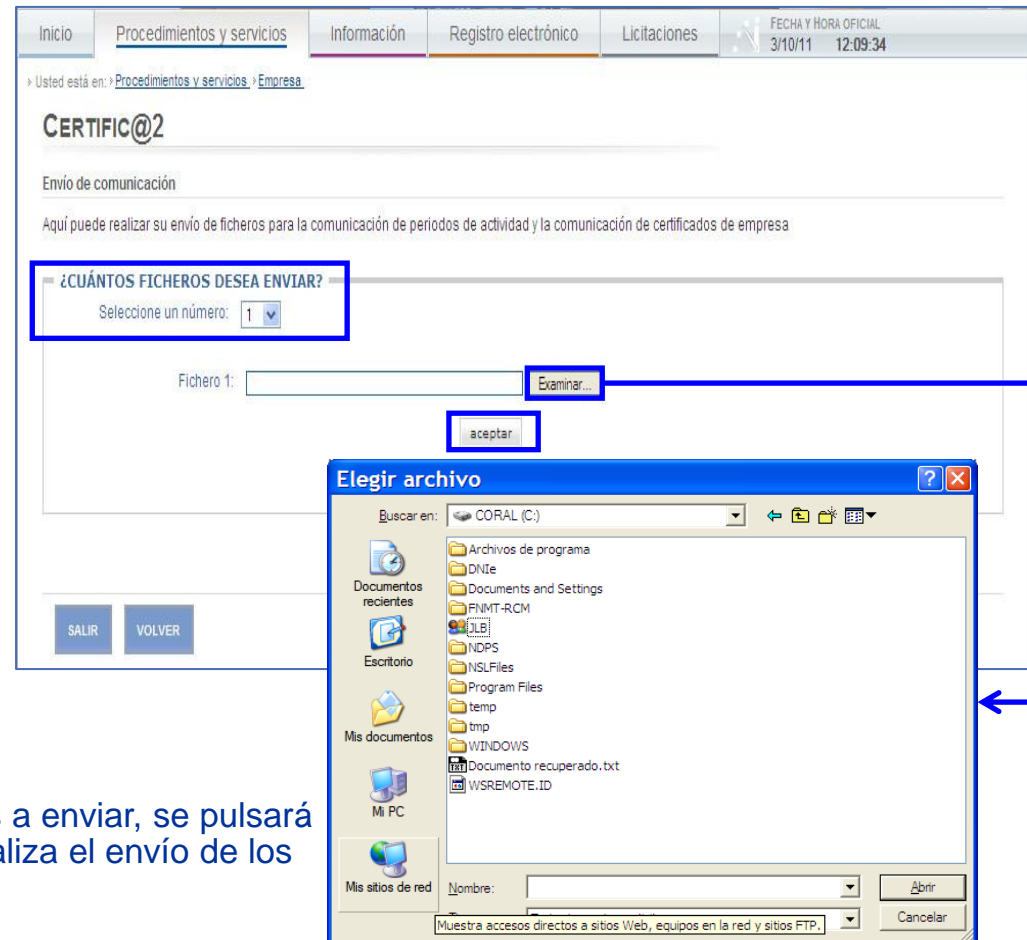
Inicio | Procedimientos y servicios | Información | Registro electrónico | Licitaciones | FECHA Y HORA OFICIAL 3/10/11 12:09:34

› Usted está en: › Procedimientos y servicios › Empresa

CERTIFIC@2

Envío de comunicación

Aquí puede realizar su envío de ficheros para la comunicación de periodos de actividad y la comunicación de certificados de empresa

¿CUÁNTOS FICHEROS DESEA ENVIAR?

Seleccione un número: 1

Fichero 1: Examinar...

aceptar

SALIR VOLVER

Elegir archivo

Buscar en: CORAL (C:)

Documentos recientes

Escritorio

Mis documentos

Mi PC

Mis sitios de red

Archivos de programa
DNIe
Documents and Settings
FNMT-RCM
JLB
NDPS
NSLFiles
Program Files
temp
tmp
WINDOWS
Documento recuperado.txt
WSREMOTE.ID

Nombre:

Abrir

Cancelar

Muestra accesos directos a sitios Web, equipos en la red y sitios FTP.

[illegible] a enviar, se pulsará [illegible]aliza el envío de los